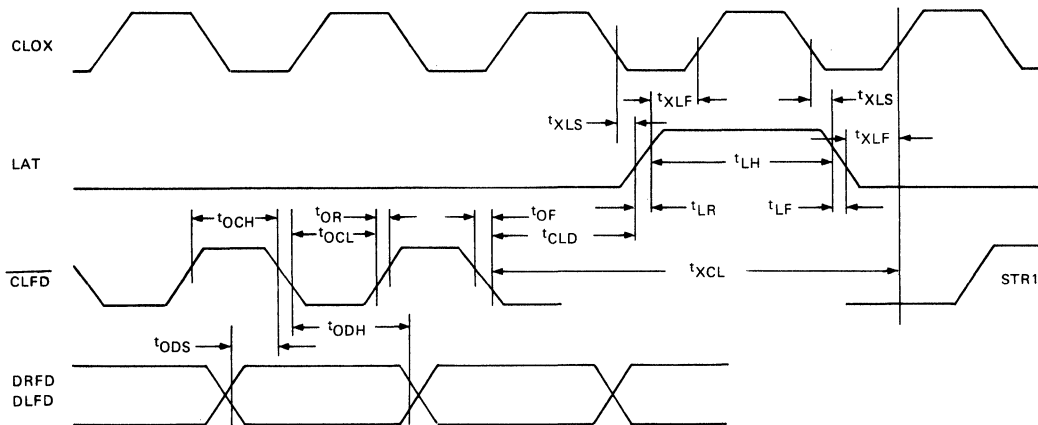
CLOX

$t_{XLF}$

$t_{XLS}$

$t_{XLS}$

$t_{XLF}$

LAT

$t_{LH}$

$t_{OCH}$

$t_{OR}$

$t_{OCL}$

$t_{OF}$

$t_{CLD}$

$t_{LR}$

$t_{LF}$

$\overline{CLFD}$

$t_{XCL}$

STR1

$t_{ODH}$

$t_{ODS}$

DRFD
DLFD